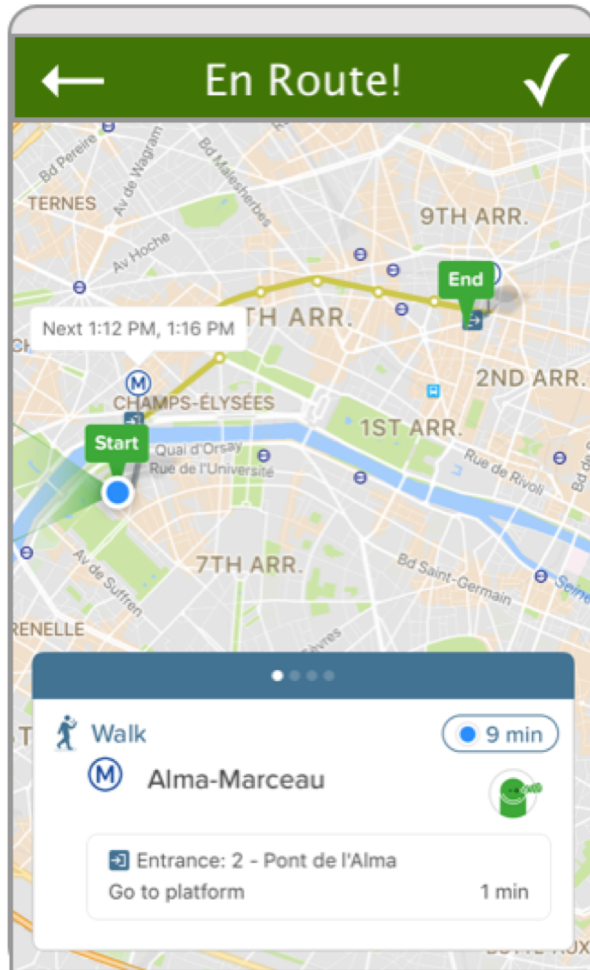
← En Route! ✓

Bd Pereire
Av de Wagram
Bd Malesherbes
TERNES
Av Hoche
9TH ARR.
End
Next 1:12 PM, 1:16 PM
TH ARR.
M
CHAMPS-ÉLYSÉES
2ND ARR.
Start
Quai d'Orsay
Rue de l'Université
1ST ARR.
Rue de Rivoli
Av de Suffren
7TH ARR.
Bd Saint-Germain
Seine
RENELLE

Walk
9 min
M Alma-Marceau
Entrance: 2 - Pont de l'Alma
Go to platform
1 min